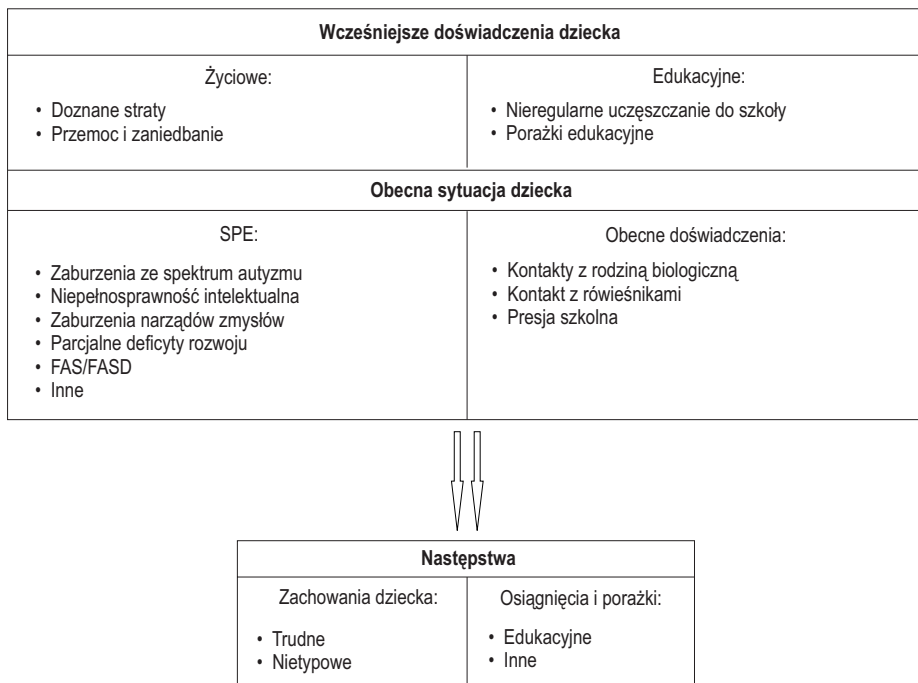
**Wcześniejsze doświadczenia dziecka**

| Życiowe: | Edukacyjne: |
|---|---|
| • Doznane straty<br>• Przemoc i zaniedbanie | • Nieregularne uczęszczanie do szkoły<br>• Porażki edukacyjne |

**Obecna sytuacja dziecka**

| SPE: | Obecne doświadczenia: |
|---|---|
| • Zaburzenia ze spektrum autyzmu<br>• Niepełnosprawność intelektualna<br>• Zaburzenia narządów zmysłów<br>• Parcjalne deficyty rozwoju<br>• FAS/FASD<br>• Inne | • Kontakty z rodziną biologiczną<br>• Kontakt z rówieśnikami<br>• Presja szkolna |

**Następstwa**

| Zachowania dziecka: | Osiągnięcia i porażki: |
|---|---|
| • Trudne<br>• Nietypowe | • Edukacyjne<br>• Inne |